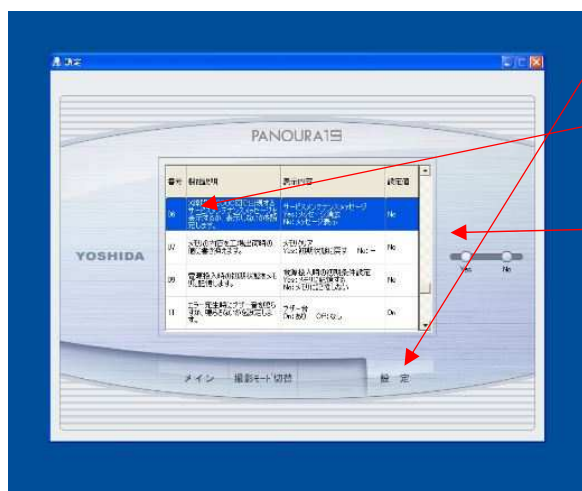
設定

PANOURA15

| 番号 | 制御説明 | 設定内容 | 設定値 |
|---|---|---|---|
| 06 | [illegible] | サービスメンテナンスメッセージ Yes:メッセージ表示 No:メッセージ表示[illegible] | No |
| 07 | X線の方向を工場出荷時の値に書き換えます。 | X線リセット Yes:初期状態に戻す No:－ | No |
| 09 | 電源投入時の初期状態をX線に設定します。 | 電源投入時の初期状態設定 Yes:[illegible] No:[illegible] | No |
| 11 | エラー発生時にブザー音を鳴らすか、鳴らさないかを設定します。 | ブザー音 Yes:あり Off:なし | On |

YOSHIDA

Yes No

メイン 撮影モード切替 設 定